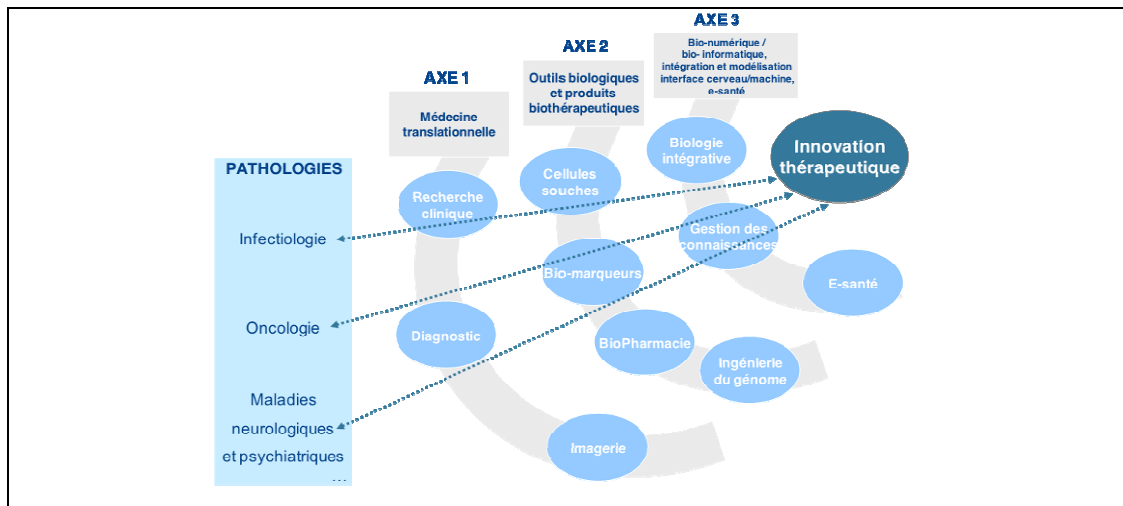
AXE 3

Bio-numérique / bio- informatique, intégration et modélisation interface cerveau/machine, e-santé

AXE 2

Outils biologiques et produits biothérapeutiques

AXE 1

Médecine translationnelle

PATHOLOGIES

Infectiologie

Oncologie

Maladies neurologiques et psychiatriques
...

Recherche clinique

Cellules souches

Biologie intégrative

Innovation thérapeutique

Gestion des connaissances

Bio-marqueurs

E-santé

Diagnostic

BioPharmacie

Ingénierie du génome

Imagerie